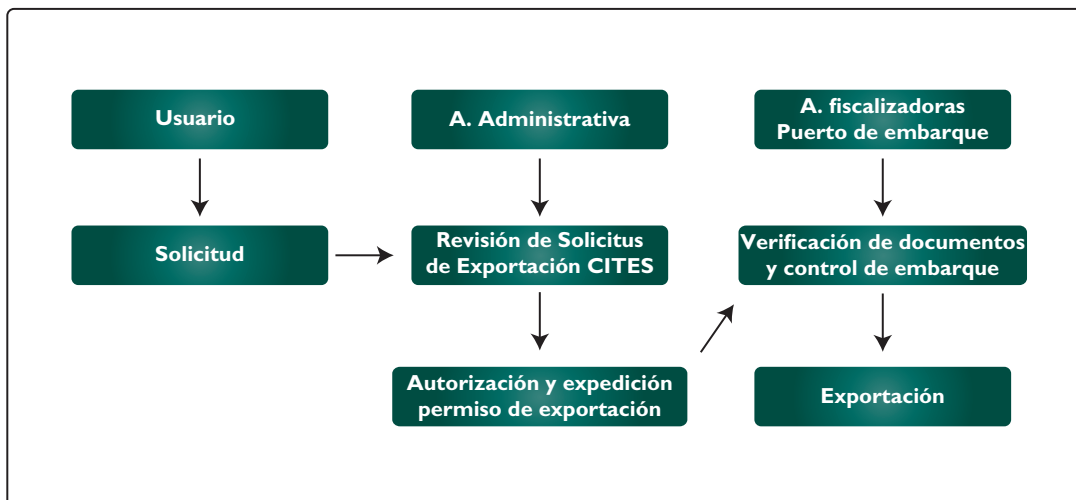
Usuario

Solicitud

A. Administrativa

Revisión de Solicitus de Exportación CITES

Autorización y expedición permiso de exportación

A. fiscalizadoras Puerto de embarque

Verificación de documentos y control de embarque

Exportación